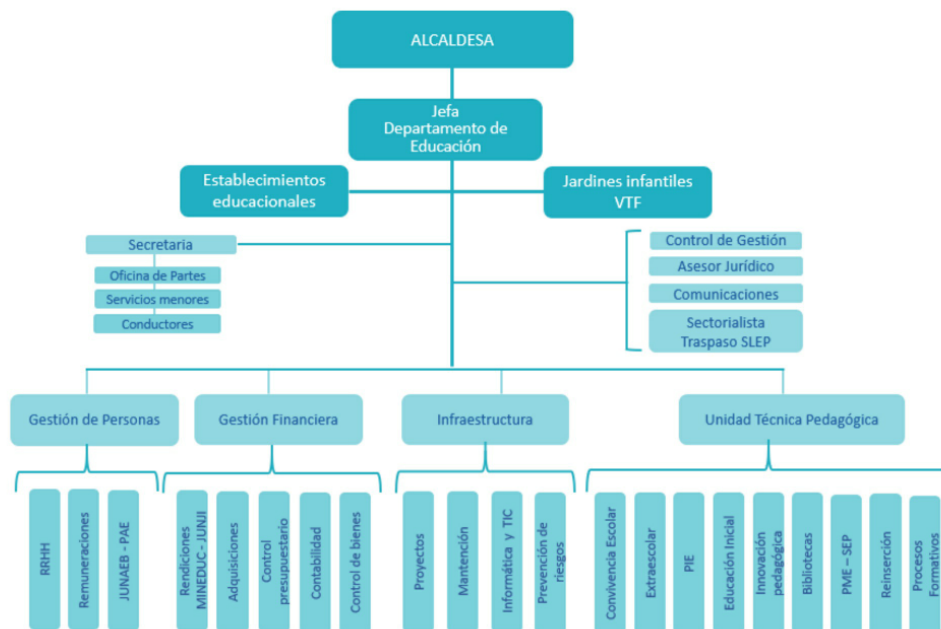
ALCALDESA

Jefa
Departamento de
Educación

Establecimientos educacionales

Jardines infantiles VTF

Secretaria

Oficina de Partes

Servicios menores

Conductores

Control de Gestión

Asesor Jurídico

Comunicaciones

Sectorialista
Traspaso SLEP

Gestión de Personas

Gestión Financiera

Infraestructura

Unidad Técnica Pedagógica

RRHH

Remuneraciones

JUNAEB - PAE

Rendiciones MINEDUC - JUNJI

Adquisiciones

Control presupuestario

Contabilidad

Control de bienes

Proyectos

Mantención

Informática y TIC

Prevención de riesgos

Convivencia Escolar

Extraescolar

PIE

Educación Inicial

Innovación pedagógica

Bibliotecas

PME – SEP

Reinserción

Procesos Formativos